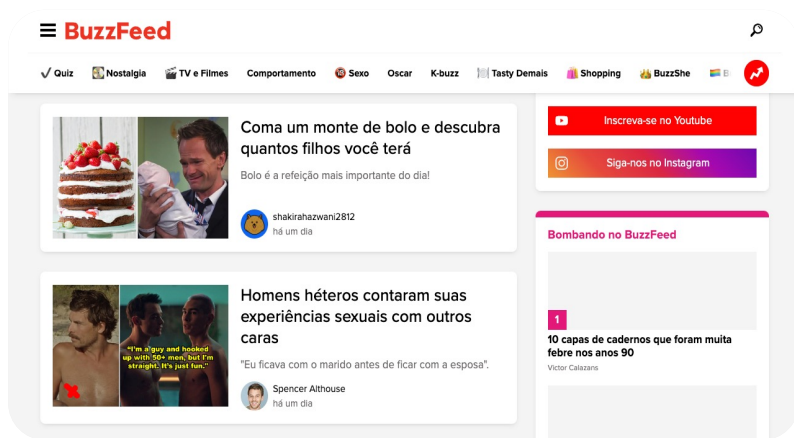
BuzzFeed

Quiz Nostalgia TV e Filmes Comportamento Sexo Oscar K-buzz Tasty Demais Shopping BuzzShe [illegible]

Coma um monte de bolo e descubra quantos filhos você terá

Bolo é a refeição mais importante do dia!

shakirahazwani2812
há um dia

Homens héteros contaram suas experiências sexuais com outros caras

"I'm a guy and hooked up with 50+ men, but I'm straight. It's just fun."

"Eu ficava com o marido antes de ficar com a esposa".

Spencer Althouse
há um dia

Inscreva-se no Youtube

Siga-nos no Instagram

Bombando no BuzzFeed

1

10 capas de cadernos que foram muita febre nos anos 90

Victor Calazans